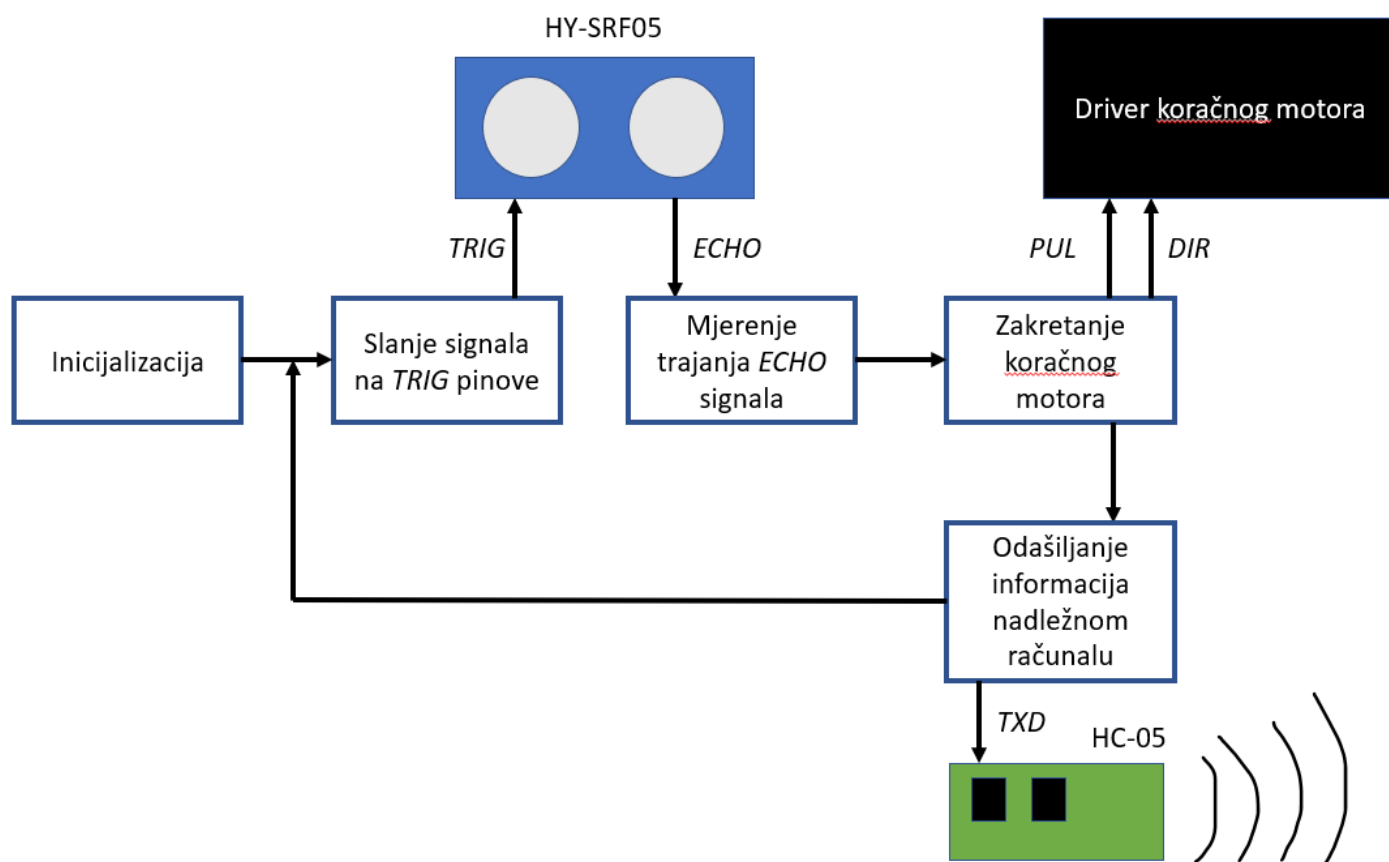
HY-SRF05

Driver koračnog motora

TRIG

ECHO

PUL

DIR

Inicijalizacija

Slanje signala na TRIG pinove

Mjerenje trajanja ECHO signala

Zakretanje koračnog motora

Odašiljanje informacija nadležnom računalu

TXD

HC-05